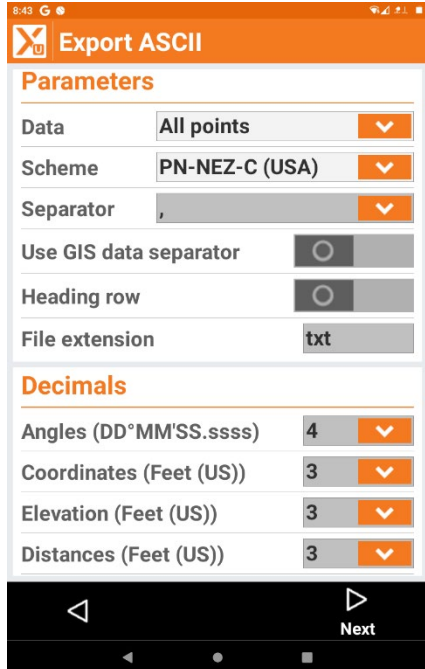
8:43 G

Export ASCII

Parameters

Data All points

Scheme PN-NEZ-C (USA)

Separator ,

Use GIS data separator

Heading row

File extension txt

Decimals

Angles (DD°MM'SS.ssss) 4

Coordinates (Feet (US)) 3

Elevation (Feet (US)) 3

Distances (Feet (US)) 3

Next